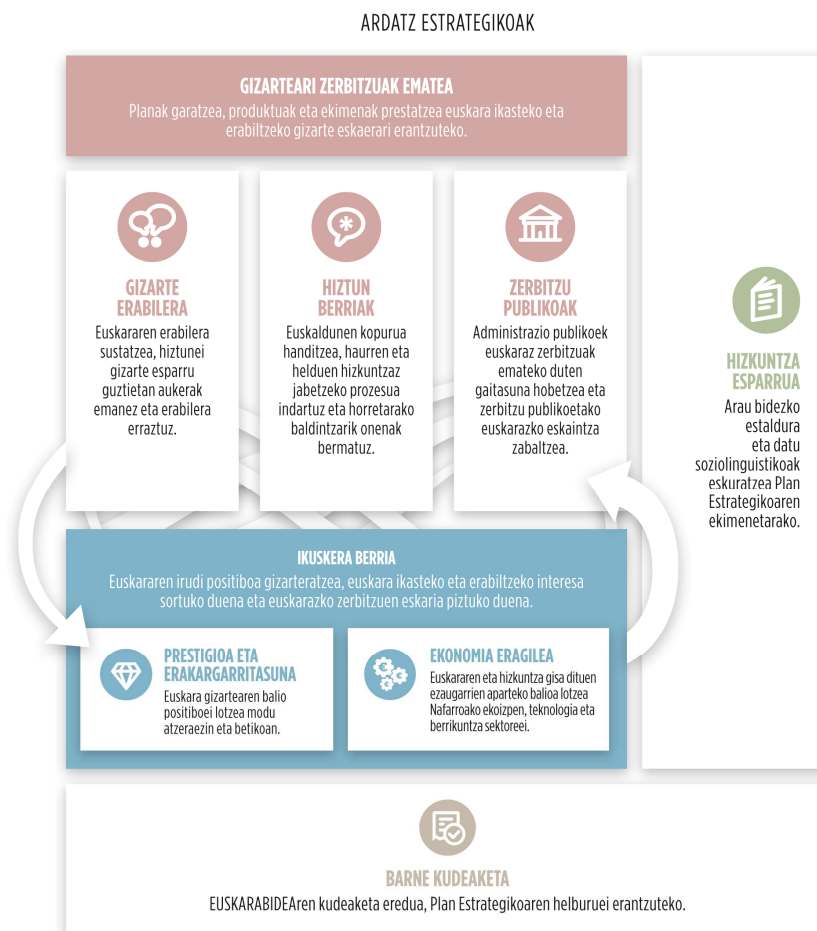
ARDATZ ESTRATEGIKOAK

GIZARTEARI ZERBITZUAK EMATEA
Planak garatzea, produktuak eta ekimenak prestatzea euskara ikasteko eta erabiltzeko gizarte eskaerari erantzuteko.

GIZARTE ERABILERA
Euskararen erabilera sustatzea, hiztunei gizarte esparru guztietan aukerak emanez eta erabilera erraztuz.

HIZTUN BERRIAK
Euskaldunen kopurua handitzea, haurren eta helduen hizkuntzaz jabetzeko prozesua indartuz eta horretarako baldintzarik onenak bermatuz.

ZERBITZU PUBLIKOAK
Administrazio publikoek euskaraz zerbitzuak emateko duten gaitasuna hobetzea eta zerbitzu publikoetako euskarazko eskaintza zabaltzea.

HIZKUNTZA ESPARRUA
Arau bidezko estaldura eta datu soziolinguistikoak eskuratzea Plan Estrategikoaren ekimenetarako.

IKUSKERA BERRIA
Euskararen irudi positiboa gizarteratzea, euskara ikasteko eta erabiltzeko interesa sortuko duena eta euskarazko zerbitzuen eskaria piztuko duena.

PRESTIGIOA ETA ERAKARGARRITASUNA
Euskara gizartearen balio positiboei lotzea modu atzeraezin eta betikoan.

EKONOMIA ERAGILEA
Euskararen eta hizkuntza gisa dituen ezaugarrien aparteko balioa lotzea Nafarroako ekoizpen, teknologia eta berrikuntza sektoreei.

BARNE KUDEAKETA
EUSKARABIDEAren kudeaketa eredua, Plan Estrategikoaren helburuei erantzuteko.